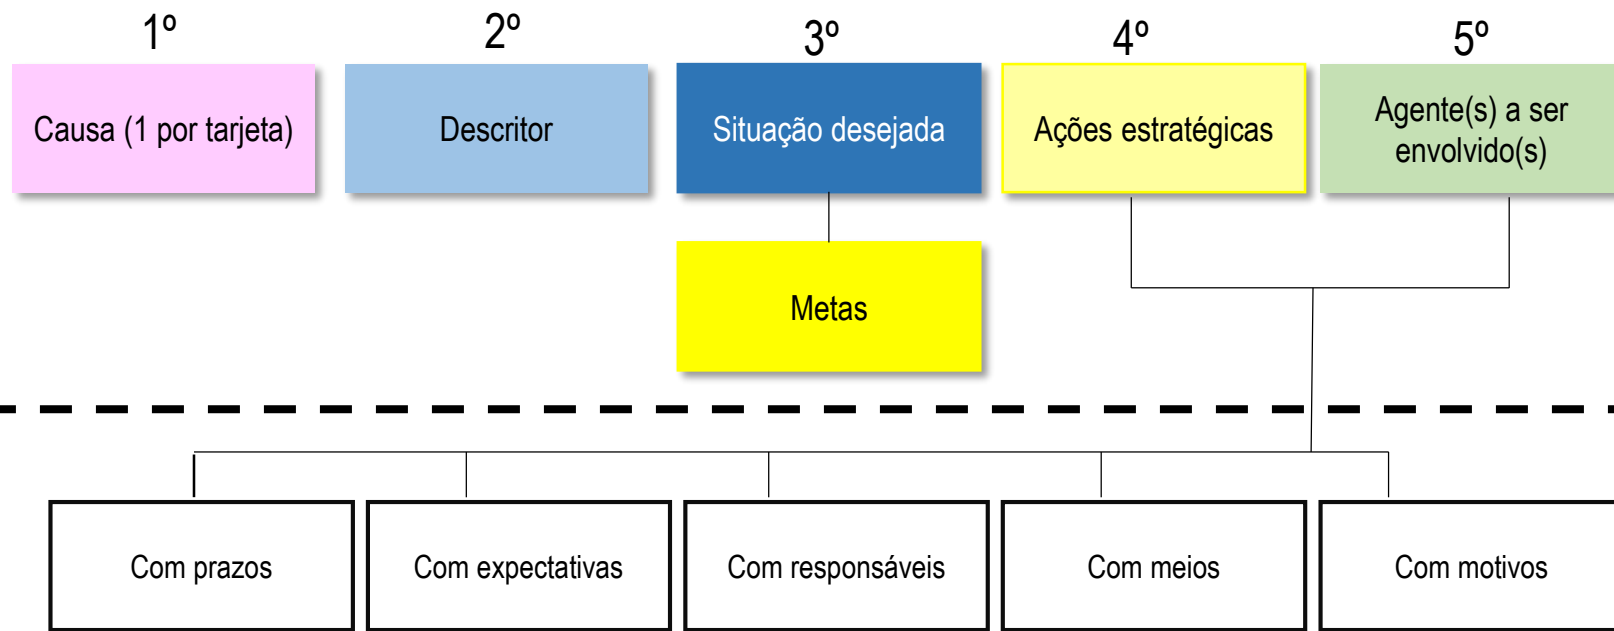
1º

Causa (1 por tarjeta)

2º

Descritor

3º

Situação desejada

Metas

4º

Ações estratégicas

5º

Agente(s) a ser envolvido(s)

Com prazos

Com expectativas

Com responsáveis

Com meios

Com motivos